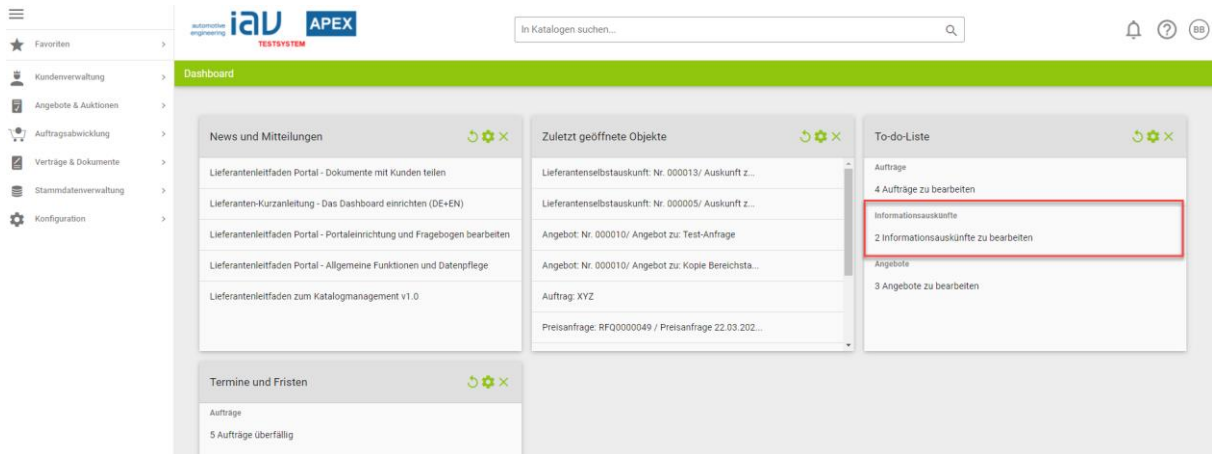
Favoriten
Kundenverwaltung
Angebote & Asktionen
Auftragsabwicklung
Verträge & Dokumente
Stammdatenverwaltung
Konfiguration

automotive engineering iav TESTSYSTEM APEX

In Katalogen suchen...

BB

Dashboard

News und Mitteilungen
Lieferantenleitfaden Portal - Dokumente mit Kunden teilen
Lieferanten-Kurzanleitung - Das Dashboard einrichten (DE+EN)
Lieferantenleitfaden Portal - Portaleinrichtung und Fragebogen bearbeiten
Lieferantenleitfaden Portal - Allgemeine Funktionen und Datenpflege
Lieferantenleitfaden zum Katalogmanagement v1.0

Zuletzt geöffnete Objekte
Lieferantenselbstauskunft: Nr. 000013/ Auskunft z...
Lieferantenselbstauskunft: Nr. 000005/ Auskunft z...
Angebot: Nr. 000010/ Angebot zu: Test-Anfrage
Angebot: Nr. 000010/ Angebot zu: Kopie Bereichsta...
Auftrag: XYZ
Preisanfrage: RFQ0000049 / Preisanfrage 22.03.202...

To-do-Liste
Aufträge
4 Aufträge zu bearbeiten
Informationsauskünfte
2 Informationsauskünfte zu bearbeiten
Angebote
3 Angebote zu bearbeiten

Termine und Fristen
Aufträge
5 Aufträge überfällig